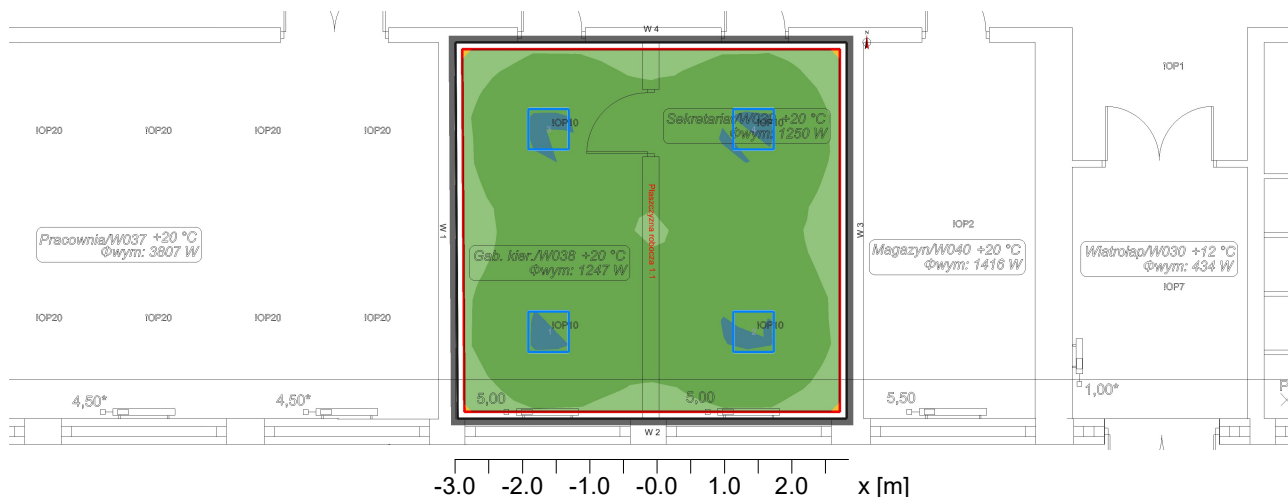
W 4

IOP1

IOP20 IOP20 IOP20 IOP20

IOP10

Sekretariat/W039 +20 °C
Φwym: 1250 W

IOP10

Płaszczyzna robocza 1.1

W 1

W 3

IOP2

Pracownia/W037 +20 °C
Φwym: 3807 W

Gab. kier./W038 +20 °C
Φwym: 1247 W

Magazyn/W040 +20 °C
Φwym: 1416 W

Wiatrołap/W030 +12 °C
Φwym: 434 W

IOP7

IOP20 IOP20 IOP20 IOP20

IOP10

IOP10

4,50*

4,50*

5,00

5,00

5,50

1,00*

W 2

-3.0 -2.0 -1.0 -0.0 1.0 2.0 x [m]